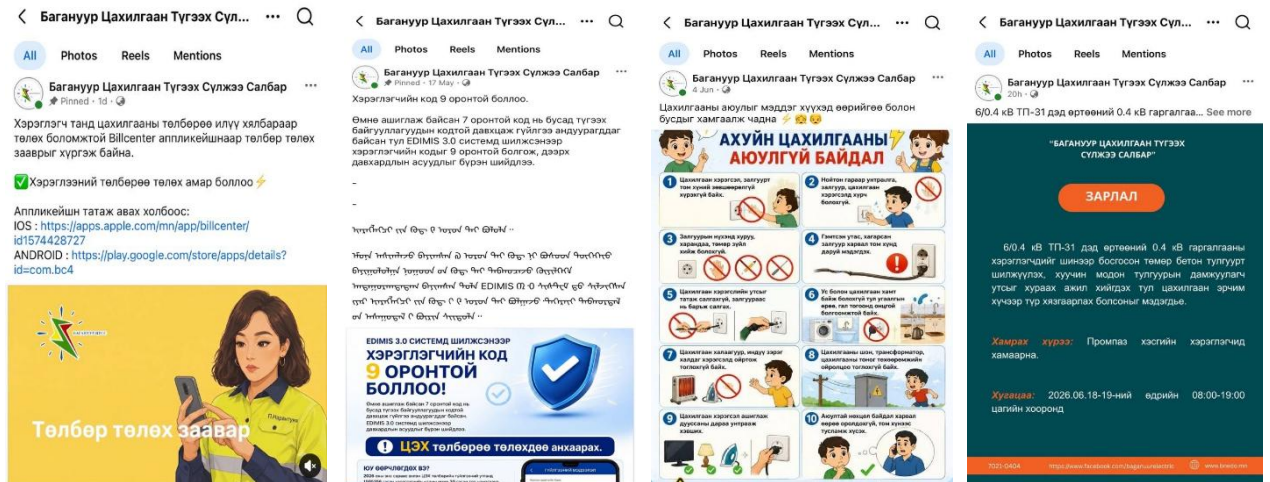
Багануур Цахилгаан Түгээх Сүл... ··· 
All Photos Reels Mentions
Багануур Цахилгаан Түгээх Сүлжээ Салбар ···
Pinned · 1d ·
Хэрэглэгч танд цахилгааны төлбөрөө илүү хялбараар төлөх боломжтой Billcenter аппликейшнаар төлбөр төлөх зааврыг хүргэж байна.

✅Хэрэглээний төлбөрөө төлөх амар боллоо⚡

Аппликейшн татаж авах холбоос:
IOS : https://apps.apple.com/mn/app/billcenter/id1574428727
ANDROID : https://play.google.com/store/apps/details?id=com.bc4
Төлбөр төлөх заавар

Багануур Цахилгаан Түгээх Сүл... ···
All Photos Reels Mentions
Багануур Цахилгаан Түгээх Сүлжээ Салбар ···
Pinned · 17 May ·
Хэрэглэгчийн код 9 оронтой боллоо.

Өмнө ашиглаж байсан 7 оронтой код нь бусад түгээх байгууллагуудын кодтой давхцаж гүйлгээ андуурагддаг байсан тул EDIMIS 3.0 системд шилжсэнээр хэрэглэгчийн кодыг 9 оронтой болгож, дээрх давхардлын асуудлыг бүрэн шийдлээ.

-

-

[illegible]

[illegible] EDIMIS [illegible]
EDIMIS 3.0 СИСТЕМД ШИЛЖСЭНЭЭР
ХЭРЭГЛЭГЧИЙН КОД 9 ОРОНТОЙ БОЛЛОО!
ЦЭХ төлбөрөө төлөхдөө анхаарах.

Багануур Цахилгаан Түгээх Сүл... ···
All Photos Reels Mentions
Багануур Цахилгаан Түгээх Сүлжээ Салбар ···
4 Jun ·
Цахилгааны аюулыг мэдэж хүүхэд өөрийгөө болон бусдыг хамгаалж чадна ⚡😱😤
АХУЙН ЦАХИЛГААНЫ АЮУЛГҮЙ БАЙДАЛ
1 Цахилгаан хэрэгсэл, залгуурт том хүний зөвшөөрөлгүй хүрэхгүй байх.
2 Нойтон гараар унтраалга, залгуур, цахилгаан хэрэгсэлд хүрч болохгүй.
3 Залгуурын нүхэнд хүрүү, харандаа, төмөр зүйл хийж болохгүй.
4 Гэмтсэн утас, хагарсан залгуур харвал том хүнд даруй мэдэгдэх.
5 Цахилгаан хэрэгслийн утсыг татаж салгахгүй, залгуурааас нь барьж салгах.
6 Ус болон цахилгаан хамт байж болохгүй тул угаалгын өрөө, гал тогоонд онцгой болгоомжтой бай.
7 Цахилгаан халаагуур, индүү зэрэг халдаг хэрэгсэлд ойртож тоглохгүй байх.
8 Цахилгааны шон, трансформатор, цахилгааны тоног төхөөрөмжийн ойролцоо тоглохгүй байх.
9 Цахилгаан хэрэгсэл ашиглаж дууссаны дараа унтрааж хэвших.
10 Аюултай нөхцөл байдал харвал өөрөө оролдохгүй, том хүнээс тусламж хүсэх.

Багануур Цахилгаан Түгээх Сүл... ···
All Photos Reels Mentions
Багануур Цахилгаан Түгээх Сүлжээ Салбар ···
20h ·
6/0.4 кВ ТП-31 дэд өртөөний 0.4 кВ гаргалгаа... See more
"БАГАНУУР ЦАХИЛГААН ТҮГЭЭХ СҮЛЖЭЭ САЛБАР"
ЗАРЛАЛ
6/0.4 кВ ТП-31 дэд өртөөний 0.4 кВ гаргалгааны хэрэглэгчдийг шинээр босгосон төмөр бетон тулгуурт шилжүүлэх, хуучин модон тулгуурын дамжуулагч утсыг хураах ажил хийгдэх тул цахилгаан эрчим хүчээр түр хязгаарлах болсоныг мэдэгдье.

Хамрах хүрээ: Промпаз хэсгийн хэрэглэгчид хамаарна.

Хугацаа: 2026.06.18-19-ний өдрийн 08:00-19:00 цагийн хооронд
7021-0404 https://www.facebook.com/baganuurelectric www.bedn.mn